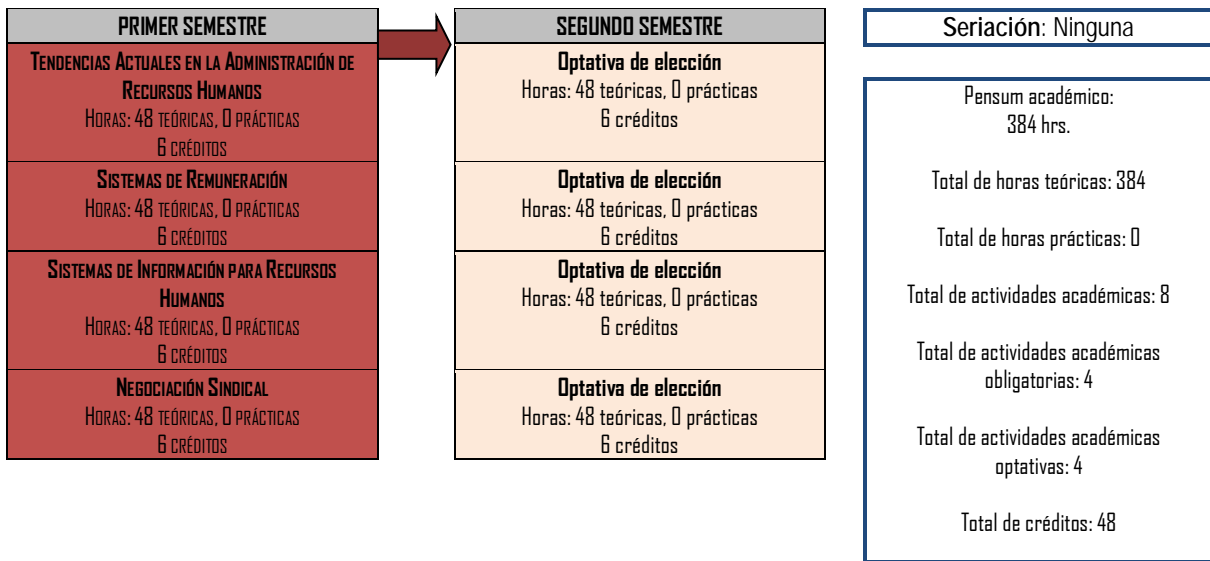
| PRIMER SEMESTRE |
|---|
| Tendencias Actuales en la Administración de Recursos Humanos<br>Horas: 48 teóricas, 0 prácticas<br>6 créditos |
| Sistemas de Remuneración<br>Horas: 48 teóricas, 0 prácticas<br>6 créditos |
| Sistemas de Información para Recursos Humanos<br>Horas: 48 teóricas, 0 prácticas<br>6 créditos |
| Negociación Sindical<br>Horas: 48 teóricas, 0 prácticas<br>6 créditos |

| SEGUNDO SEMESTRE |
|---|
| Optativa de elección<br>Horas: 48 teóricas, 0 prácticas<br>6 créditos |
| Optativa de elección<br>Horas: 48 teóricas, 0 prácticas<br>6 créditos |
| Optativa de elección<br>Horas: 48 teóricas, 0 prácticas<br>6 créditos |
| Optativa de elección<br>Horas: 48 teóricas, 0 prácticas<br>6 créditos |

Seriación: Ninguna

Pensum académico: 384 hrs.

Total de horas teóricas: 384

Total de horas prácticas: 0

Total de actividades académicas: 8

Total de actividades académicas obligatorias: 4

Total de actividades académicas optativas: 4

Total de créditos: 48